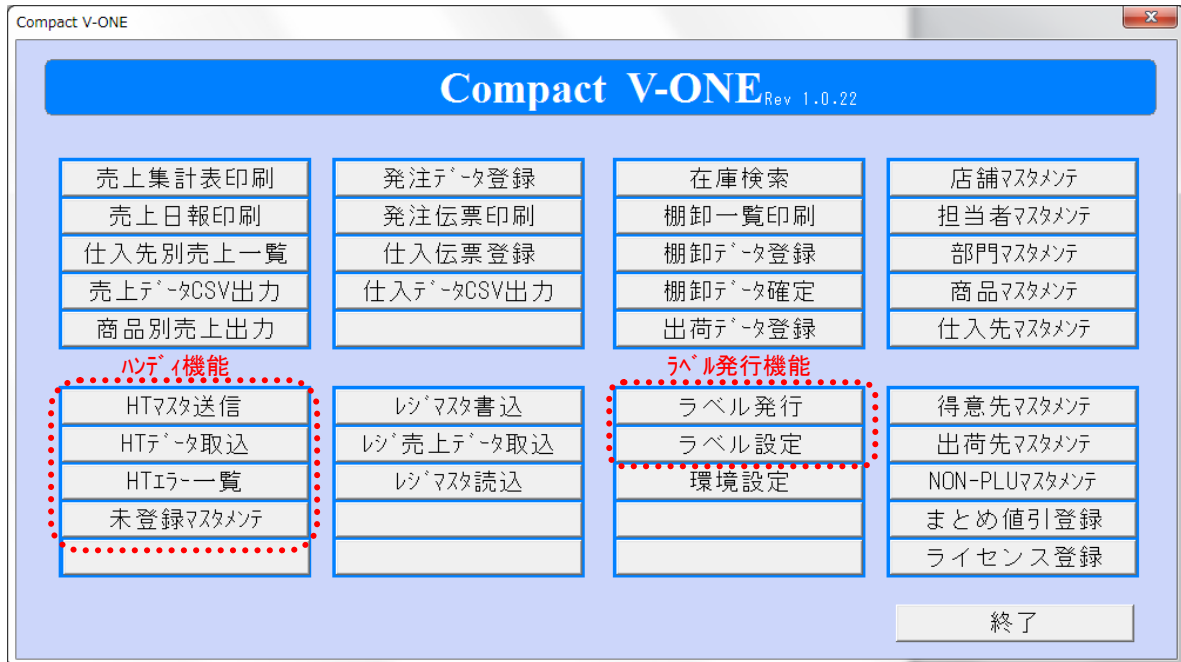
Compact V-ONE

Compact V-ONE Rev 1.0.22

売上集計表印刷
売上日報印刷
仕入先別売上一覧
売上ﾃﾞｰﾀCSV出力
商品別売上出力

発注ﾃﾞｰﾀ登録
発注伝票印刷
仕入伝票登録
仕入ﾃﾞｰﾀCSV出力

在庫検索
棚卸一覧印刷
棚卸ﾃﾞｰﾀ登録
棚卸ﾃﾞｰﾀ確定
出荷ﾃﾞｰﾀ登録

店舗ﾏｽﾀﾒﾝﾃ
担当者ﾏｽﾀﾒﾝﾃ
部門ﾏｽﾀﾒﾝﾃ
商品ﾏｽﾀﾒﾝﾃ
仕入先ﾏｽﾀﾒﾝﾃ

ﾊﾝﾃﾞｨ機能
HTﾏｽﾀ送信
HTﾃﾞｰﾀ取込
HTｴﾗｰ一覧
未登録ﾏｽﾀﾒﾝﾃ

ﾚｼﾞﾏｽﾀ書込
ﾚｼﾞ売上ﾃﾞｰﾀ取込
ﾚｼﾞﾏｽﾀ読込

ﾗﾍﾞﾙ発行機能
ラベル発行
ラベル設定
環境設定

得意先ﾏｽﾀﾒﾝﾃ
出荷先ﾏｽﾀﾒﾝﾃ
NON-PLUﾏｽﾀﾒﾝﾃ
まとめ値引登録
ライセンス登録

終了